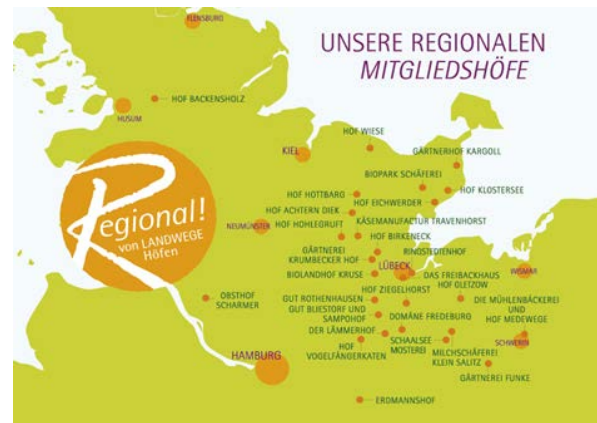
UNSERE REGIONALEN
MITGLIEDSHÖFE

FLENSBURG
HUSUM
HOF BACKENSHOLZ
KIEL
HOF WIESE
GÄRTNERHOF KAROLL
BIOPARK SCHÄFEREI
HOF KLOSTERSEE
HOF HOTTBARG
HOF EICHWERDER
HOF ACHTERN DIEK
KÄSEMANUFAKTUR TRAVENHORST
NEUMÜNSTER
HOF HOHLEGRUFT
HOF BIRKENECK
GÄRTNEREI KRUMBECKER HOF
RINGSTEDTENHOF
BIOLANDHOF KRUSE
LÜBECK
DAS FREIBACKHAUS
HOF GLETZOW
WISMAR
HOF ZIEGELHORST
OBSTHOF SCHARMER
GUT ROTHENHAUSEN
GUT BLIESTORF UND SAMPOHOF
DIE MÜHLENBÄCKEREI UND HOF MEDEWEGE
DOMÄNE FREDEBURG
DER LÄMMERHOF
SCHAALSEE MOSTEREI
SCHWERIN
HAMBURG
HOF VOGELFÄNGERKATEN
MILCHSCHÄFEREI KLEIN SALITZ
GÄRTNEREI FUNKE
ERDMANNSHOF

Regional!
von LANDWEGE Höfen